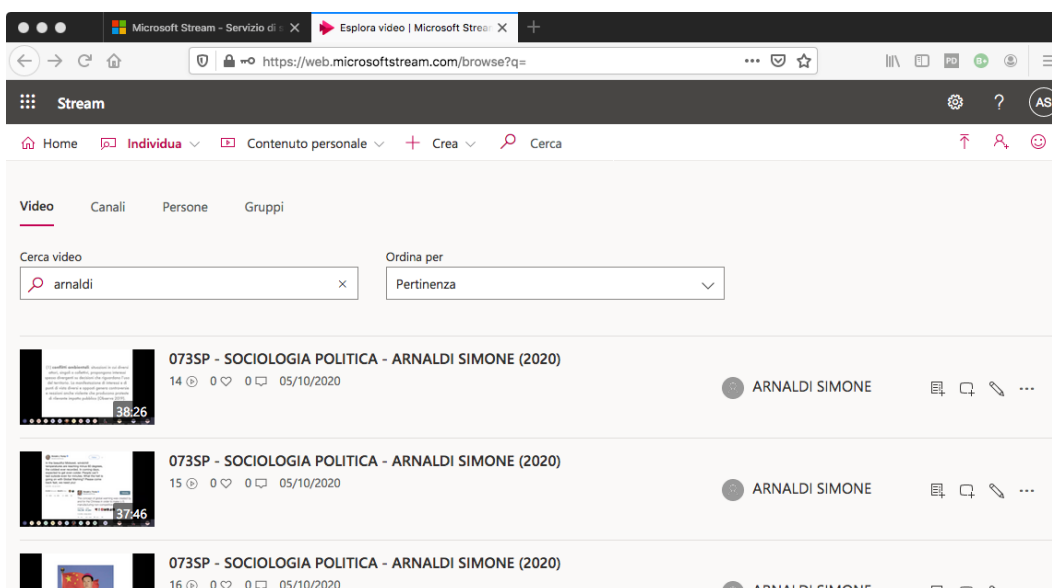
Microsoft Stream - Servizio di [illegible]
Esplora video | Microsoft Stream
https://web.microsoftstream.com/browse?q=

Stream
AS

Home
Individua
Contenuto personale
Crea
Cerca

Video
Canali
Persone
Gruppi

Cerca video
arnaldi

Ordina per
Pertinenza

38:26
073SP - SOCIOLOGIA POLITICA - ARNALDI SIMONE (2020)
14 0 0 05/10/2020
ARNALDI SIMONE

37:46
073SP - SOCIOLOGIA POLITICA - ARNALDI SIMONE (2020)
15 0 0 05/10/2020
ARNALDI SIMONE

073SP - SOCIOLOGIA POLITICA - ARNALDI SIMONE (2020)
16 0 0 05/10/2020
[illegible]